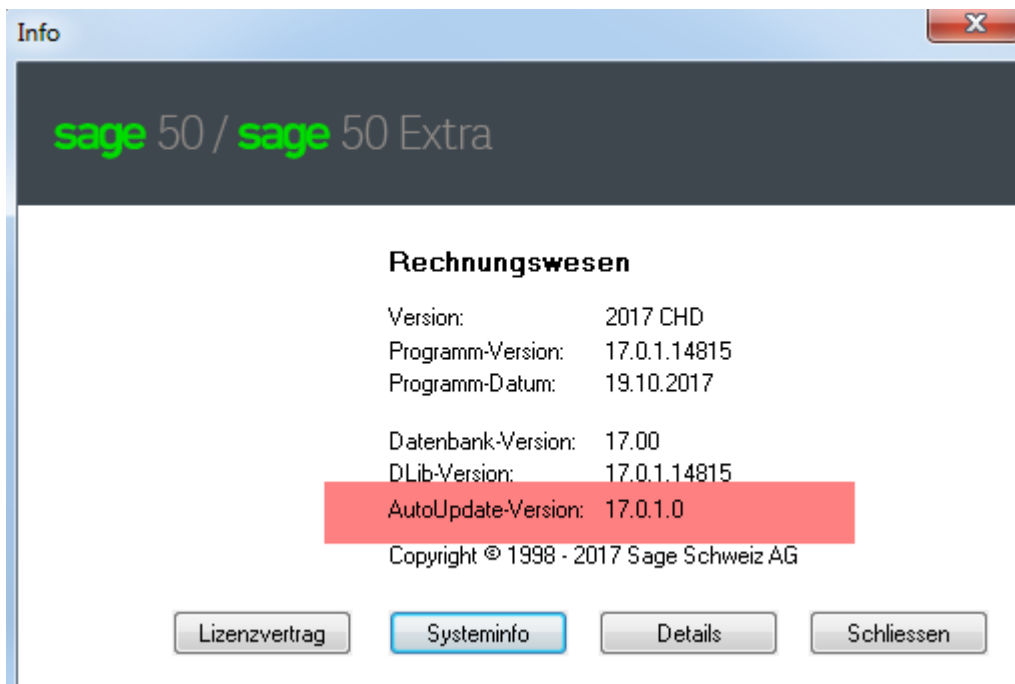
Info

X

sage 50 / sage 50 Extra

Rechnungswesen

| | |
|---|---|
| Version: | 2017 CHD |
| Programm-Version: | 17.0.1.14815 |
| Programm-Datum: | 19.10.2017 |
| Datenbank-Version: | 17.00 |
| DLib-Version: | 17.0.1.14815 |
| AutoUpdate-Version: | 17.0.1.0 |

Copyright © 1998 - 2017 Sage Schweiz AG

Lizenzvertrag Systeminfo Details Schliessen